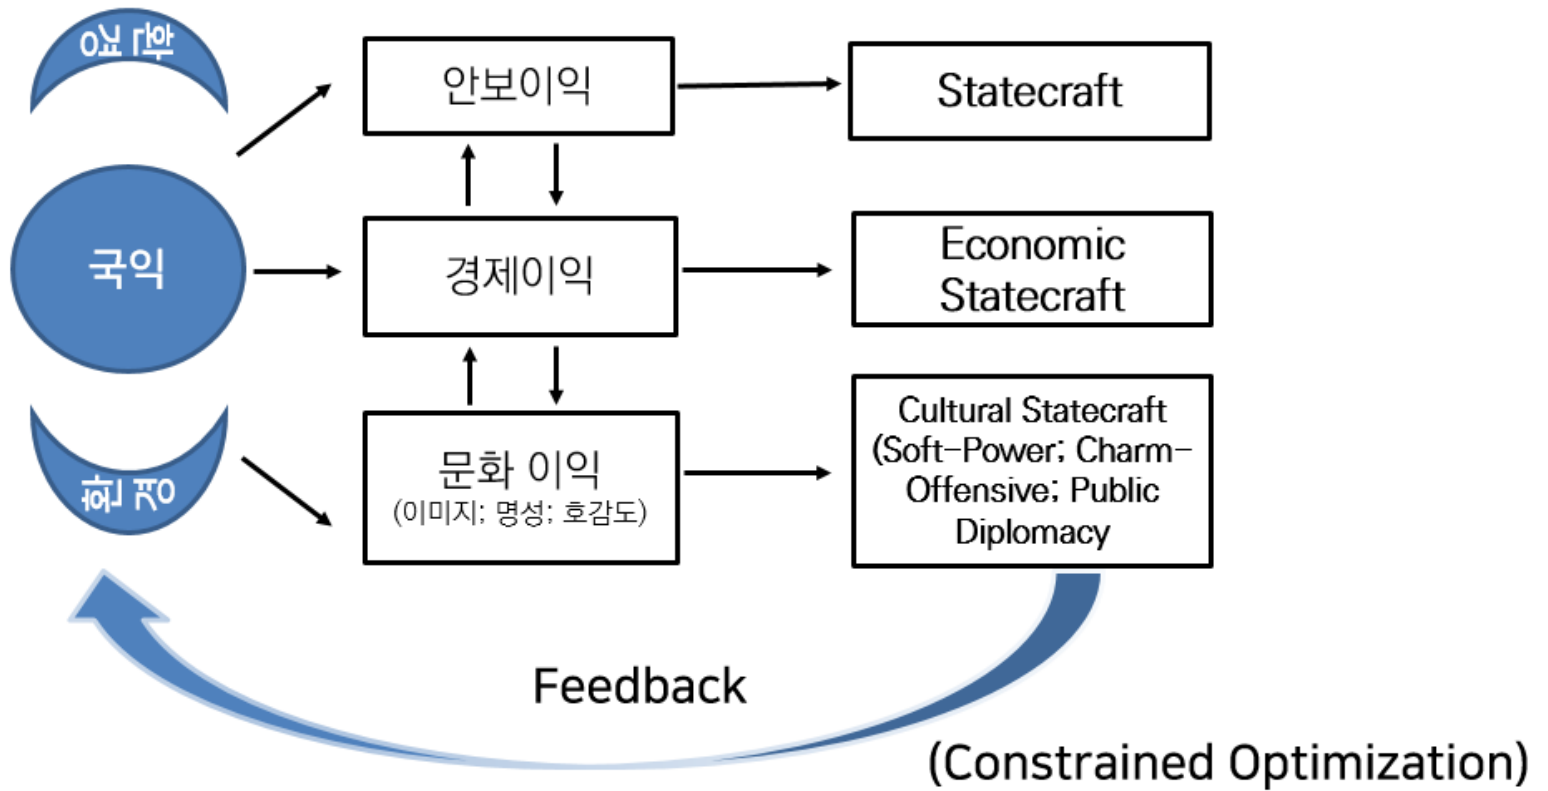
영토

안보이익

Statecraft

국익

경제이익

Economic Statecraft

주권

문화 이익
(이미지; 명성; 호감도)

Cultural Statecraft (Soft-Power; Charm-Offensive; Public Diplomacy

Feedback

(Constrained Optimization)